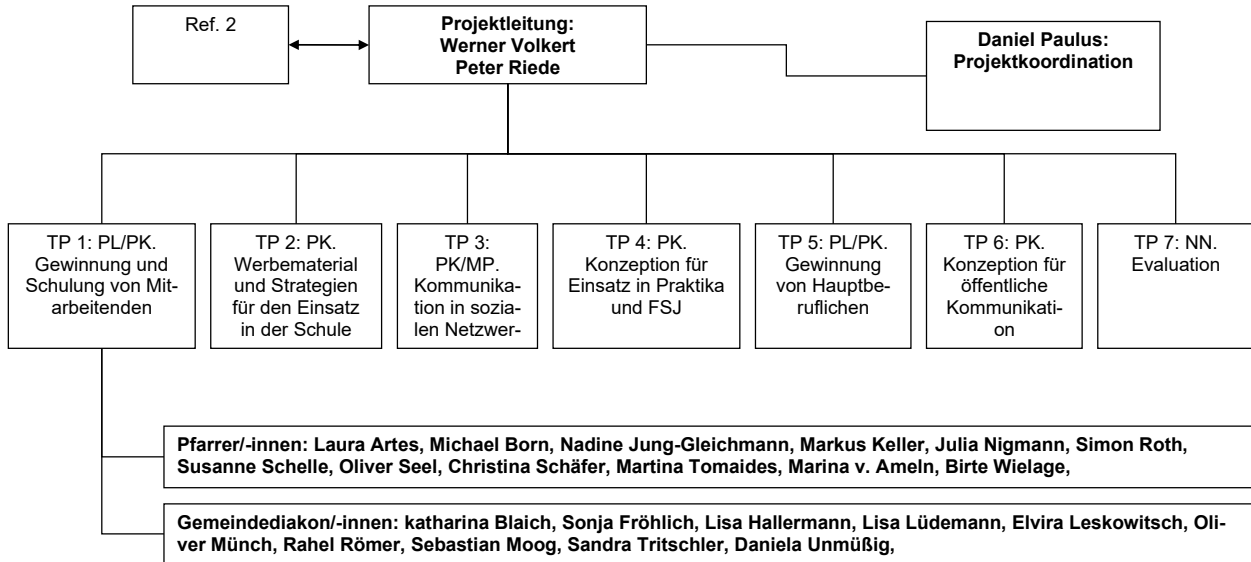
Ref. 2

Projektleitung:
Werner Volkert
Peter Riede

Daniel Paulus:
Projektkoordination

TP 1: PL/PK. Gewinnung und Schulung von Mitarbeitenden

TP 2: PK. Werbematerial und Strategien für den Einsatz in der Schule

TP 3: PK/MP. Kommunikation in sozialen Netzwer-

TP 4: PK. Konzeption für Einsatz in Praktika und FSJ

TP 5: PL/PK. Gewinnung von Hauptberuflichen

TP 6: PK. Konzeption für öffentliche Kommunikation

TP 7: NN. Evaluation

Pfarrer/-innen: Laura Artes, Michael Born, Nadine Jung-Gleichmann, Markus Keller, Julia Nigmann, Simon Roth, Susanne Schelle, Oliver Seel, Christina Schäfer, Martina Tomaides, Marina v. Ameln, Birte Wielage,

Gemeindediakon/-innen: katharina Blaich, Sonja Fröhlich, Lisa Hallermann, Lisa Lüdemann, Elvira Leskowitsch, Oliver Münch, Rahel Römer, Sebastian Moog, Sandra Tritschler, Daniela Unmüßig,